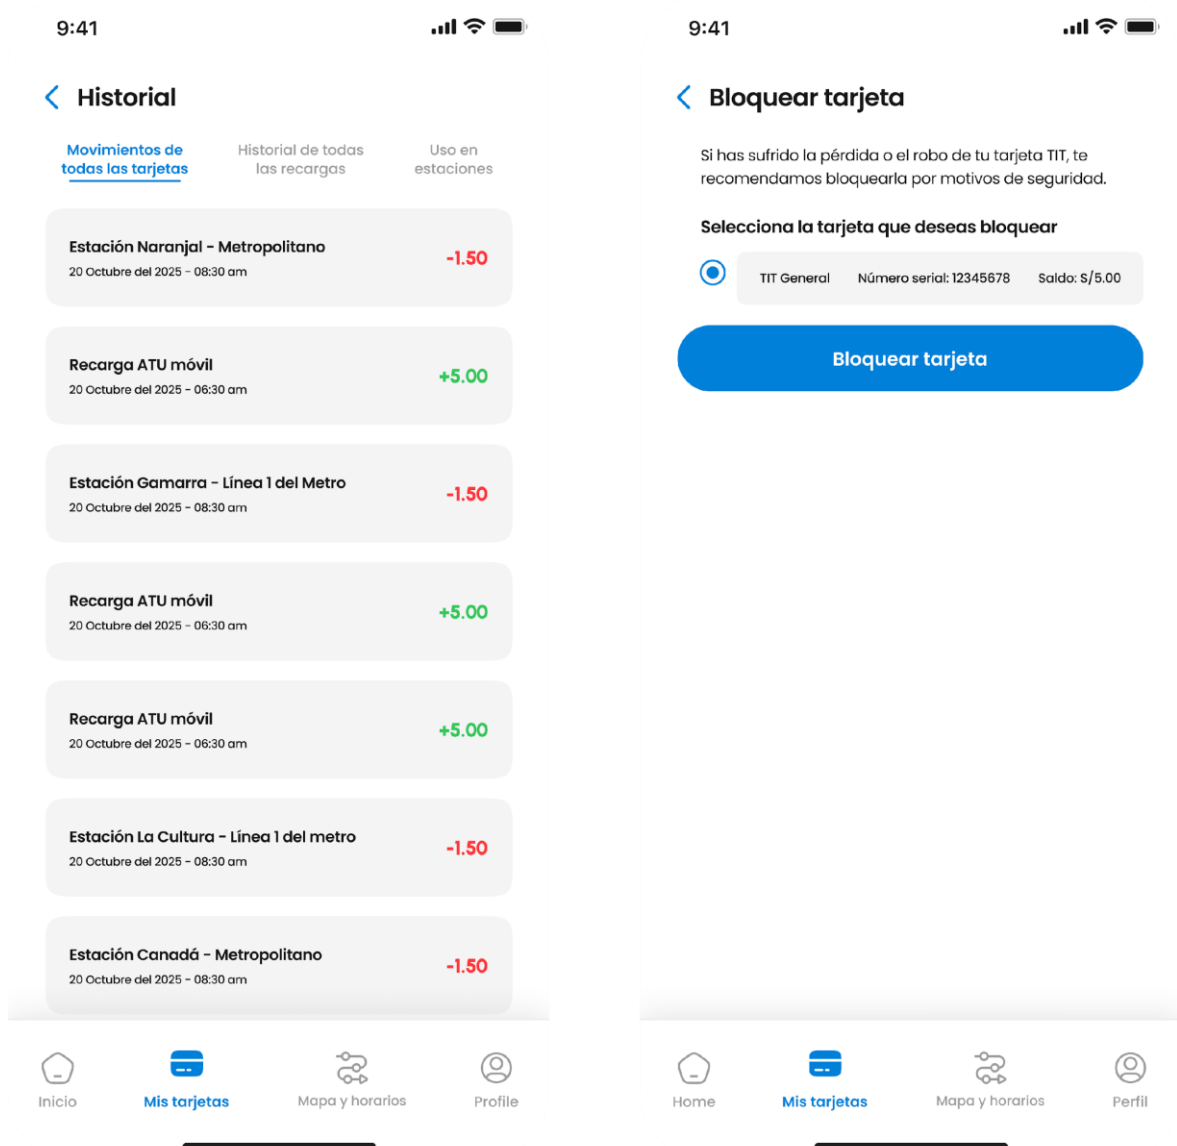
9:41

Historial

Movimientos de todas las tarjetas

Historial de todas las recargas

Uso en estaciones

Estación Naranjal - Metropolitano
20 Octubre del 2025 - 08:30 am
-1.50

Recarga ATU móvil
20 Octubre del 2025 - 06:30 am
+5.00

Estación Gamarra - Línea 1 del Metro
20 Octubre del 2025 - 08:30 am
-1.50

Recarga ATU móvil
20 Octubre del 2025 - 06:30 am
+5.00

Recarga ATU móvil
20 Octubre del 2025 - 06:30 am
+5.00

Estación La Cultura - Línea 1 del metro
20 Octubre del 2025 - 08:30 am
-1.50

Estación Canadá - Metropolitano
20 Octubre del 2025 - 08:30 am
-1.50

Inicio
Mis tarjetas
Mapa y horarios
Profile

9:41

Bloquear tarjeta

Si has sufrido la pérdida o el robo de tu tarjeta TIT, te recomendamos bloquearla por motivos de seguridad.

Selecciona la tarjeta que deseas bloquear

TIT General
Número serial: 12345678
Saldo: S/5.00

Bloquear tarjeta

Home
Mis tarjetas
Mapa y horarios
Perfil